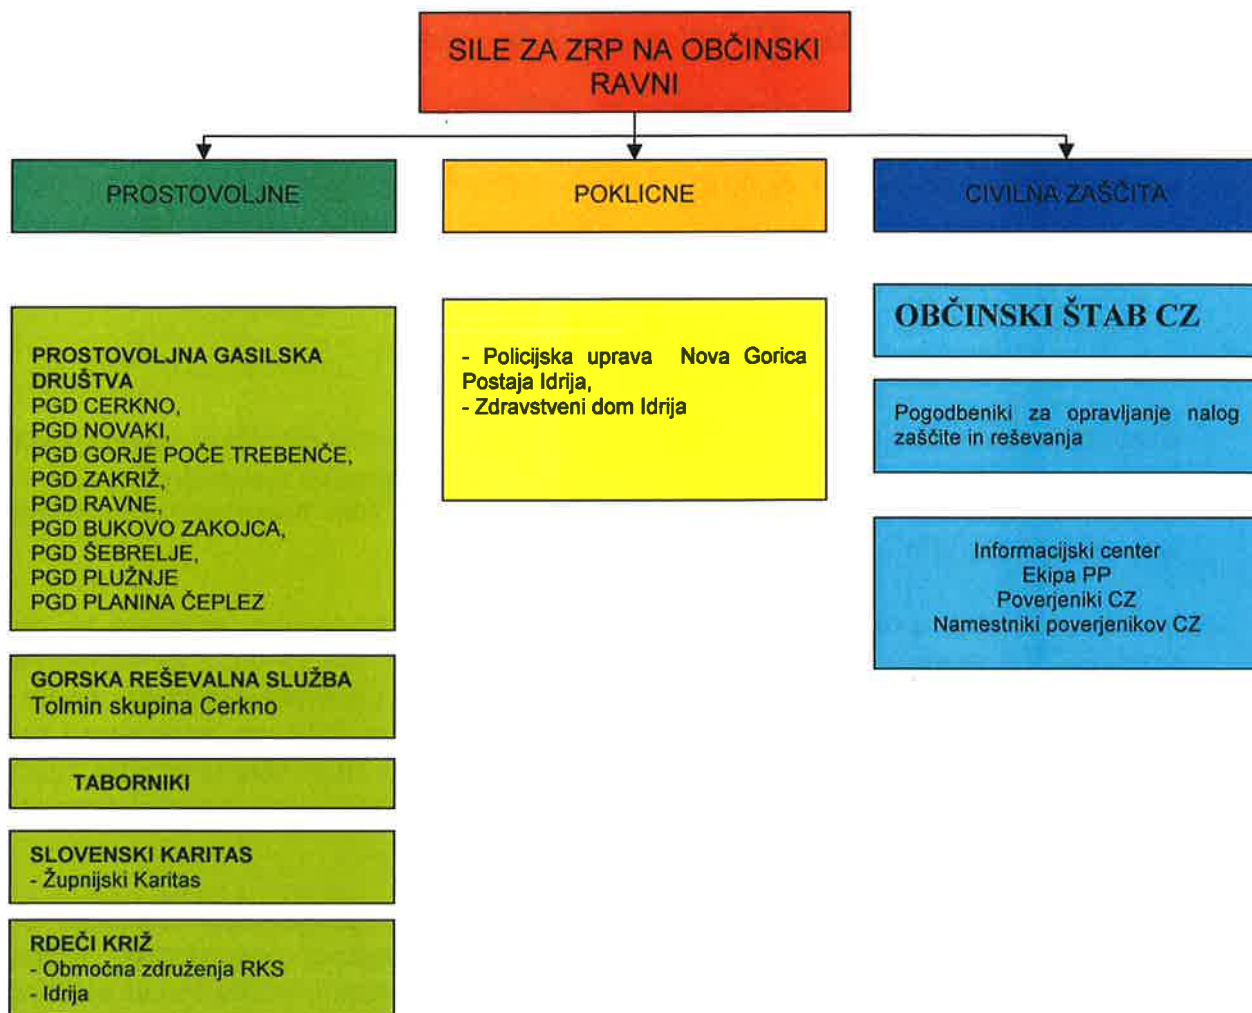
SILE ZA ZRP NA OBČINSKI RAVNI

PROSTOVOLJNE

POKLICNE

CIVILNA ZAŠČITA

PROSTOVOLJNA GASILSKA DRUŠTVA
PGD CERKNO,
PGD NOVAKI,
PGD GORJE POČE TREBENČE,
PGD ZAKRIŽ,
PGD RAVNE,
PGD BUKOVO ZAKOJCA,
PGD ŠEBRELJE,
PGD PLUŽNJE
PGD PLANINA ČEPLEZ

GORSKA REŠEVALNA SLUŽBA
Tolmin skupina Cerkno

TABORNIKI

SLOVENSKI KARITAS
- Župnijski Karitas

RDEČI KRIŽ
- Območna združenja RKS
- Idrija

- Policijska uprava Nova Gorica Postaja Idrija,
- Zdravstveni dom Idrija

OBČINSKI ŠTAB CZ

Pogodbeniki za opravljanje nalog zaščite in reševanja

Informacijski center
Ekipa PP
Poverjeniki CZ
Namestniki poverjenikov CZ